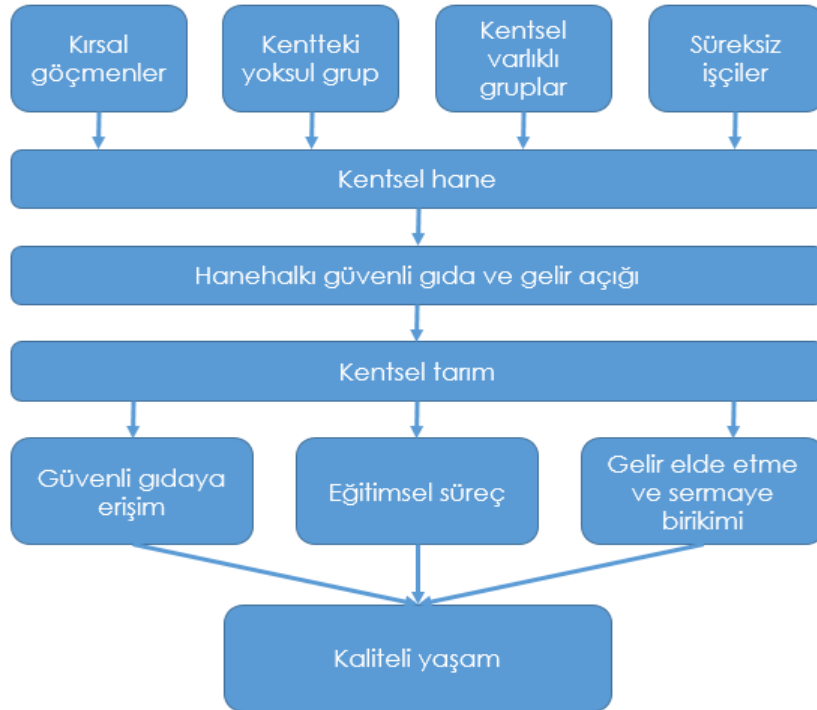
Kırsal göçmenler

Kentteki yoksul grup

Kentsel varlıklı gruplar

Süreksiz işçiler

Kentsel hane

Hanehalkı güvenli gıda ve gelir açığı

Kentsel tarım

Güvenli gıdaya erişim

Eğitimsel süreç

Gelir elde etme ve sermaye birikimi

Kaliteli yaşam